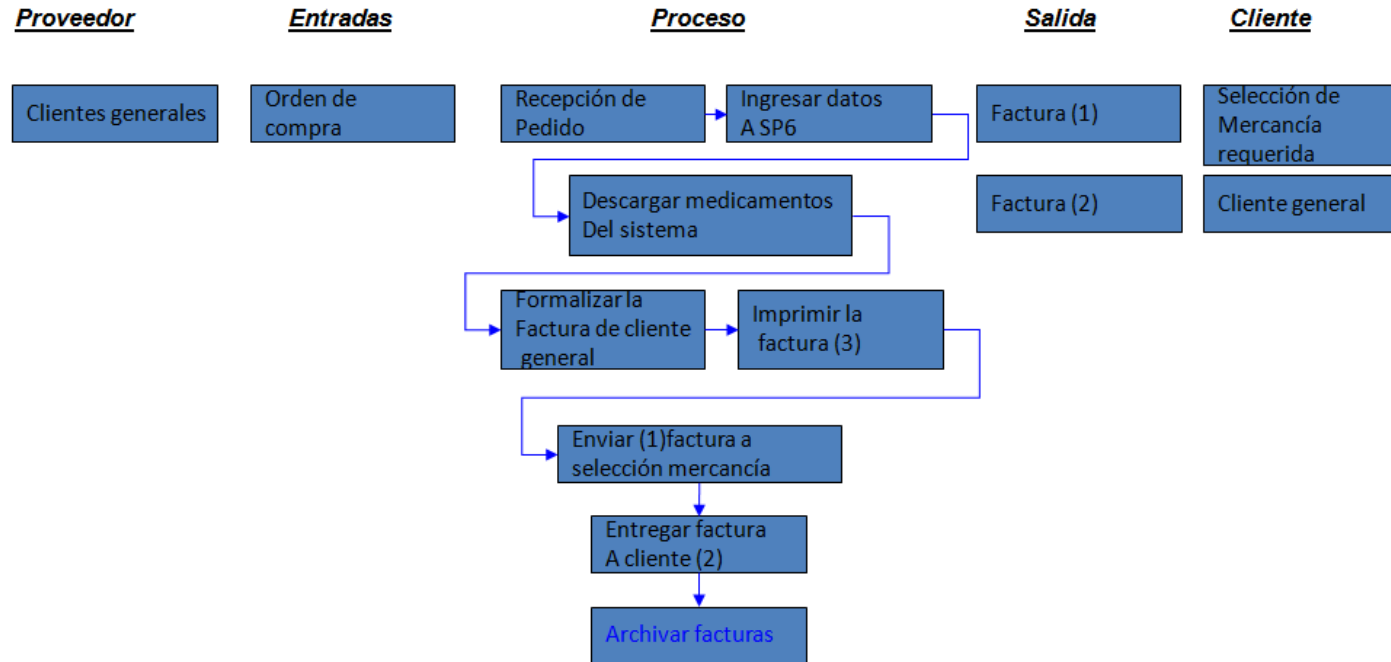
Proveedor

Entradas

Proceso

Salida

Cliente

Clientes generales

Orden de compra

Recepción de Pedido

Ingresar datos A SP6

Factura (1)

Selección de Mercancía requerida

Descargar medicamentos Del sistema

Factura (2)

Cliente general

Formalizar la Factura de cliente general

Imprimir la factura (3)

Enviar (1)factura a selección mercancía

Entregar factura A cliente (2)

Archivar facturas